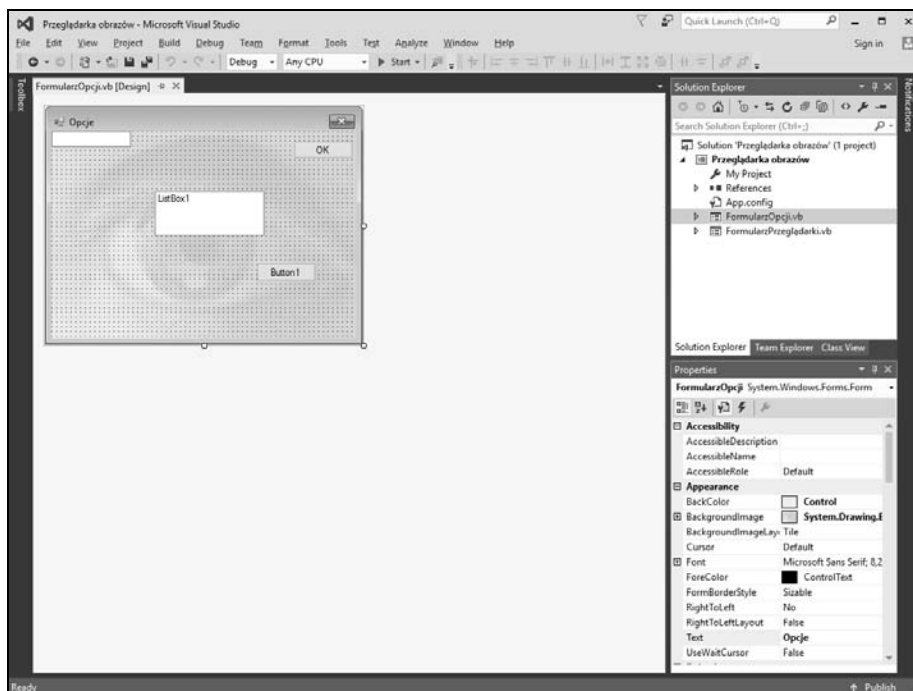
Przeglądarka obrazów - Microsoft Visual Studio

Quick Launch (Ctrl+Q)

File Edit View Project Build Debug Team Format Tools Test Analyze Window Help

Sign in

Debug Any CPU Start

Toolbox

FormularzOpcji.vb [Design]

Opcje

OK

ListBox1

Button1

Solution Explorer

Search Solution Explorer (Ctrl+;)

Solution 'Przeglądarka obrazów' (1 project)

Przeglądarka obrazów

My Project

References

App.config

FormularzOpcji.vb

FormularzPrzeglądarki.vb

Solution Explorer Team Explorer Class View

Properties

FormularzOpcji System.Windows.Forms.Form

| | |
|---|---|
| Accessibility | |
| AccessibleDescription | |
| AccessibleName | |
| AccessibleRole | Default |
| Appearance | |
| BackColor | Control |
| BackgroundImage | System.Drawing.E |
| BackgroundImageLay | Tile |
| Cursor | Default |
| Font | Microsoft Sans Serif; 8,2 |
| ForeColor | ControlText |
| FormBorderStyle | Sizable |
| RightToLeft | No |
| RightToLeftLayout | False |
| Text | Opcje |
| UseWaitCursor | False |

Notifications

Ready

Publish